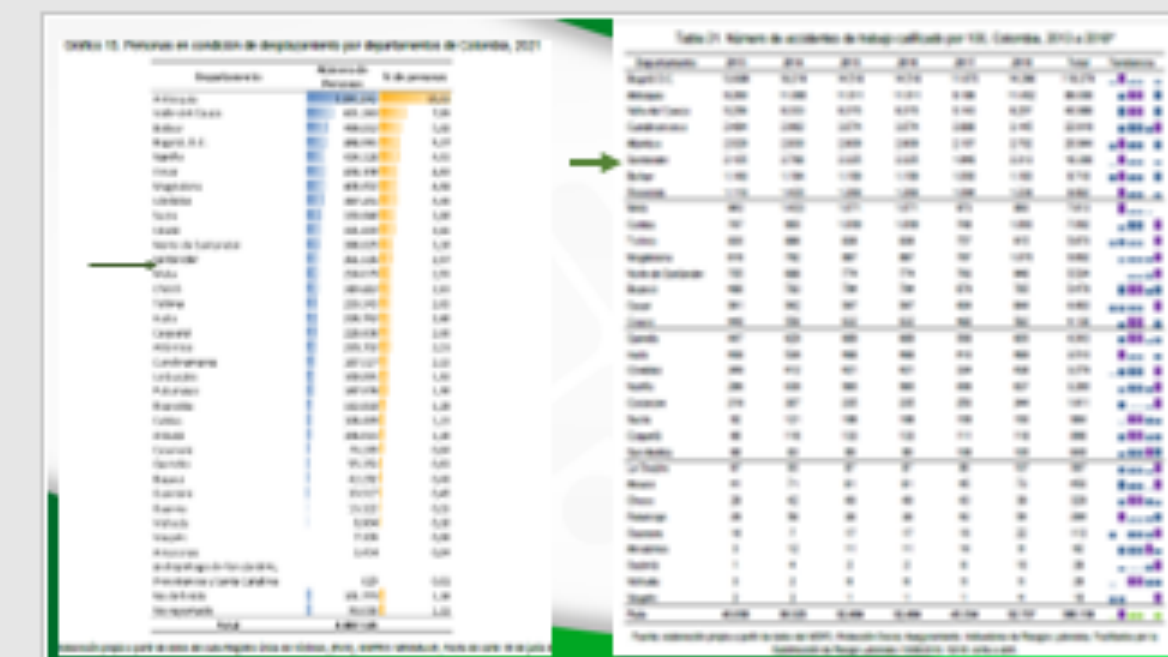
Gráfico 15. Personas en condición de desplazamiento por departamentos de Colombia, 2021

| Departamento | Número de Personas | % de personas |
|---|---|---|
| Antioquia | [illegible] | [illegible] |
| Valle del Cauca | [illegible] | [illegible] |
| Bolívar | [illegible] | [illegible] |
| Bogotá, D.C. | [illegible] | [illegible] |
| Nariño | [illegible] | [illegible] |
| Cesar | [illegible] | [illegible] |
| Magdalena | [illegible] | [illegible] |
| Córdoba | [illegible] | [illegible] |
| Sucre | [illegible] | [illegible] |
| Huila | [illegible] | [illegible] |
| Norte de Santander | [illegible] | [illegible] |
| Santander | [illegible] | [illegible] |
| Meta | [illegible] | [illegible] |
| Chocó | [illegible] | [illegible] |
| Tolima | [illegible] | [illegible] |
| Huila | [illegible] | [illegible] |
| Casanare | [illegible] | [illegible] |
| Atlántico | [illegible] | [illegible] |
| Cundinamarca | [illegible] | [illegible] |
| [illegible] | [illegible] | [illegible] |
| Putumayo | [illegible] | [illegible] |
| Risaralda | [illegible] | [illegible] |
| Caldas | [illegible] | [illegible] |
| Arauca | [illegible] | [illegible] |
| Guaviare | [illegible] | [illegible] |
| Quindío | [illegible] | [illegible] |
| Boyacá | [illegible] | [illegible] |
| Guainía | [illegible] | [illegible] |
| Vaupés | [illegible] | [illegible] |
| Vichada | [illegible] | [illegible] |
| Amazonas | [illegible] | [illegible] |
| Archipiélago de San Andrés, Providencia y Santa Catalina | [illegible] | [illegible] |
| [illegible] | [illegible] | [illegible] |
| No reportado | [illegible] | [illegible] |
| Total | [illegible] | |

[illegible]

Tabla 21. Número de accidentes de trabajo calificado por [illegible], Colombia, 2013 a 2019

| Departamento | 2013 | 2014 | 2015 | 2016 | 2017 | 2018 | Total | Tendencia |
|---|---|---|---|---|---|---|---|---|
| Bogotá D.C. | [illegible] | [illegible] | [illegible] | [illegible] | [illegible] | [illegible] | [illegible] | |
| Antioquia | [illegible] | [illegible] | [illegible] | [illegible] | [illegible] | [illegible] | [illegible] | |
| Valle del Cauca | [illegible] | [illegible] | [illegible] | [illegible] | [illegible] | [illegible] | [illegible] | |
| Cundinamarca | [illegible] | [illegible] | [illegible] | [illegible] | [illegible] | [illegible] | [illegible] | |
| Atlántico | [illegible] | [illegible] | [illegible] | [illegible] | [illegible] | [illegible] | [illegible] | |
| Santander | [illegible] | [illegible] | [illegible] | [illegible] | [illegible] | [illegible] | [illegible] | |
| Bolívar | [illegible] | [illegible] | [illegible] | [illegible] | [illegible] | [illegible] | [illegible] | |
| Risaralda | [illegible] | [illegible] | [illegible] | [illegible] | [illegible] | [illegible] | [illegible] | |
| Meta | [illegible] | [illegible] | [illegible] | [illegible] | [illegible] | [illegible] | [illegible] | |
| Caldas | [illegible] | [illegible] | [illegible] | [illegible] | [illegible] | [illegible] | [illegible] | |
| Tolima | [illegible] | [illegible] | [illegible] | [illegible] | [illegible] | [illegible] | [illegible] | |
| Magdalena | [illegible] | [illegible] | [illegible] | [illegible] | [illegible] | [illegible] | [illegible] | |
| Norte de Santander | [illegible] | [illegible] | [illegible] | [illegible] | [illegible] | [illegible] | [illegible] | |
| Boyacá | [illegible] | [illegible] | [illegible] | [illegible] | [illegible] | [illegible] | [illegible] | |
| Cesar | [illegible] | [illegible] | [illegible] | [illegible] | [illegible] | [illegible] | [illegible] | |
| Chocó | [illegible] | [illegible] | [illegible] | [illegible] | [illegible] | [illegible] | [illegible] | |
| Quindío | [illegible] | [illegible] | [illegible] | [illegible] | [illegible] | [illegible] | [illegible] | |
| Huila | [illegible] | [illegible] | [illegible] | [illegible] | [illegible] | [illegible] | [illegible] | |
| Córdoba | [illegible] | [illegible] | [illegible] | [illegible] | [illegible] | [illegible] | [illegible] | |
| Nariño | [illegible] | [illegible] | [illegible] | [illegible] | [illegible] | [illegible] | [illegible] | |
| Casanare | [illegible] | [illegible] | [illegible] | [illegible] | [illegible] | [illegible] | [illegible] | |
| Sucre | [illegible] | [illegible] | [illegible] | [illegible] | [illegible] | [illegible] | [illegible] | |
| Caquetá | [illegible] | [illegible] | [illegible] | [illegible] | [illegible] | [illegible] | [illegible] | |
| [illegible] | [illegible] | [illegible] | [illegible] | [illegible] | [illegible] | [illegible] | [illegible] | |
| La Guajira | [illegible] | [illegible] | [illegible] | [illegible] | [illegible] | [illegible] | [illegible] | |
| Arauca | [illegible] | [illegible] | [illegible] | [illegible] | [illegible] | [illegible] | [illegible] | |
| Chocó | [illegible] | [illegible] | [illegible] | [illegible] | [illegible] | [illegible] | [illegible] | |
| Putumayo | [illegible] | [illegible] | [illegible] | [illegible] | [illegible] | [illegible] | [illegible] | |
| Guaviare | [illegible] | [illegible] | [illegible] | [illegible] | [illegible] | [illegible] | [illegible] | |
| Amazonas | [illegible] | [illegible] | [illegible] | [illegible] | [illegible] | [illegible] | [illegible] | |
| Guainía | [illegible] | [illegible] | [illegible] | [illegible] | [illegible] | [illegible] | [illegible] | |
| Vichada | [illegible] | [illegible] | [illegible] | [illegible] | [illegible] | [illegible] | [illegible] | |
| Vaupés | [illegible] | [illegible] | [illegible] | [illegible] | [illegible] | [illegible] | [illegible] | |
| País | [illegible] | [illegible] | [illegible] | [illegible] | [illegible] | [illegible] | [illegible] | |

Fuente: elaboración propia a partir de datos del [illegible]